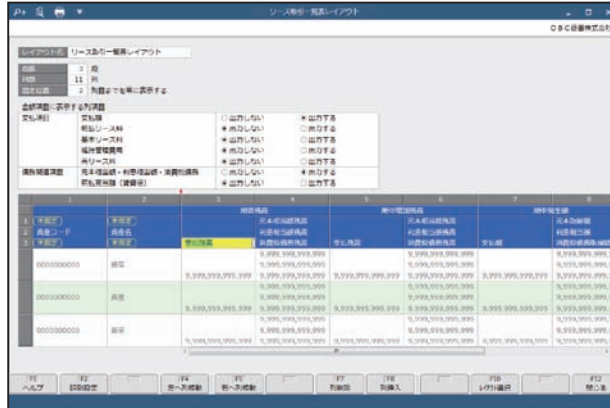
リース取引一覧表レイアウト

OBC商事株式会社

レイアウト名 リース取引一覧表レイアウト

段数 3 段
列数 11 列
固定列数 2 列目までを常に表示する

金額項目に表示する列項目

| 変動項目 | 支払額 | ○出力しない | ◉出力する |
|---|---|---|---|
| | 前払リース料 | ◉出力しない | ○出力する |
| | 基本リース料 | ◉出力しない | ○出力する |
| | 維持管理費用 | ◉出力しない | ○出力する |
| | 再リース料 | ◉出力しない | ○出力する |
| 債務関連項目 | 元本相当額・利息相当額・消費税額等 | ○出力しない | ◉出力する |
| | 前払費用等（建設仮） | ◉出力しない | ○出力する |

| | 1 | 2 | 3 | 4 | 5 | 6 | 7 | 8 |
|---|---|---|---|---|---|---|---|---|
| | | | 期首残高 | | 期中増加残高 | | 期中支払額 | |
| 1 | 未設定 | 未設定 | | 元本相当額残高 | | 元本相当額残高 | | 元本相当額 |
| 2 | 資産コード | 資産名 | | 利息相当額残高 | | 利息相当額残高 | | 利息相当額 |
| 3 | 未設定 | 未設定 | 支払残高 | 消費税額等残高 | 支払残高 | 消費税額等残高 | 支払額 | 消費税額等残額 |
| | 0000000000 | 資産 | | 9,999,999,999,999 | | 9,999,999,999,999 | | 9,999,999,999, |
| | | | | 9,999,999,999,999 | | 9,999,999,999,999 | | 9,999,999,999, |
| | | | 9,999,999,999,999 | 9,999,999,999,999 | 9,999,999,999,999 | 9,999,999,999,999 | 9,999,999,999,999 | 9,999,999,999, |
| | 0000000000 | 資産 | | 9,999,999,999,999 | | 9,999,999,999,999 | | 9,999,999,999, |
| | | | | 9,999,999,999,999 | | 9,999,999,999,999 | | 9,999,999,999, |
| | | | 9,999,999,999,999 | 9,999,999,999,999 | 9,999,999,999,999 | 9,999,999,999,999 | 9,999,999,999,999 | 9,999,999,999, |
| | 0000000000 | 資産 | | 9,999,999,999,999 | | 9,999,999,999,999 | | 9,999,999,999, |
| | | | | 9,999,999,999,999 | | 9,999,999,999,999 | | 9,999,999,999, |
| | | | 9,999,999,999,999 | 9,999,999,999,999 | 9,999,999,999,999 | 9,999,999,999,999 | 9,999,999,999,999 | 9,999,999,999, |

F1 ヘルプ　F2 印刷設定　F4 左へ列移動　F5 右へ列移動　F7 列削除　F8 列挿入　F10 レイアウト選択　F12 閉じる